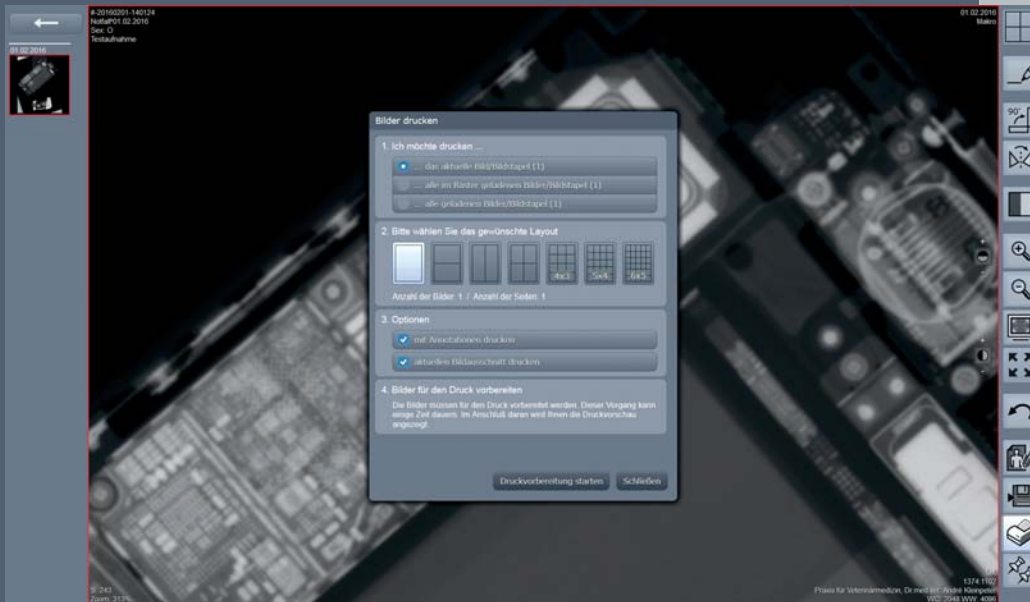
#-20160201-140124
NotfallP01.02.2016
Sex: O
Testaufnahme

01.02.2016
Makro

01.02.2016

Bilder drucken

1. Ich möchte drucken ...

... das aktuelle Bild/Bildstapel (1)

... alle im Raster geladenen Bilder/Bildstapel (1)

... alle geladenen Bilder/Bildstapel (1)

2. Bitte wählen Sie das gewünschte Layout

4x3

5x4

6x5

Anzahl der Bilder: 1 / Anzahl der Seiten: 1

3. Optionen

mit Annotationen drucken

aktuellen Bildausschnitt drucken

4. Bilder für den Druck vorbereiten

Die Bilder müssen für den Druck vorbereitet werden. Dieser Vorgang kann einige Zeit dauern. Im Anschluß daran wird Ihnen die Druckvorschau angezeigt.

Druckvorbereitung starten

Schließen

90°

S: 243
Zoom: 317%

1374:1107
Praxis für Veterinärmedizin, Dr.med.vet. André Kleinpeter
WC: 2048 WW: 4096